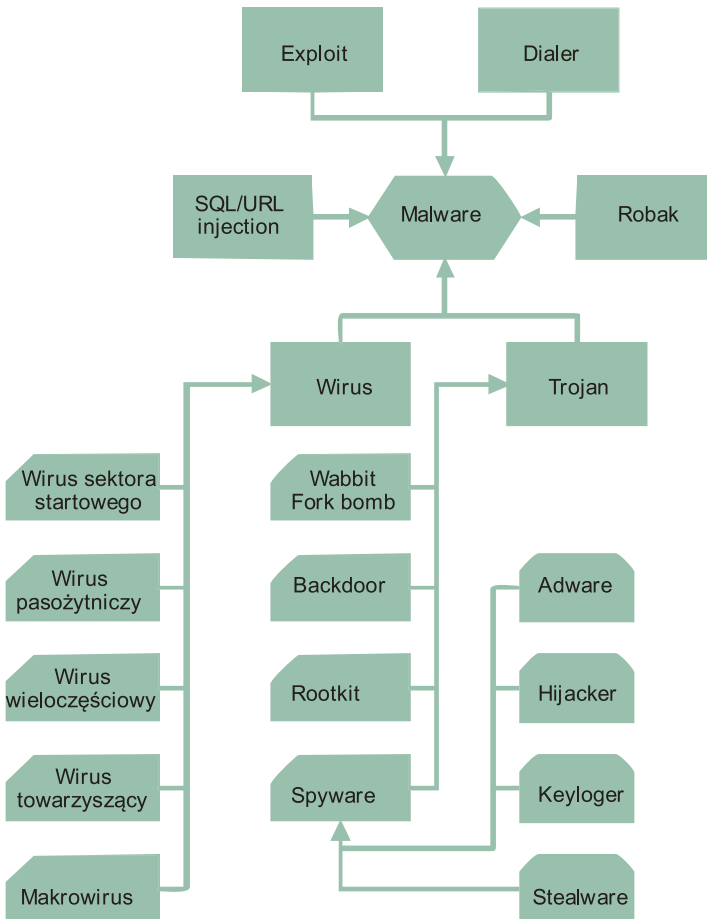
Exploit

Dialer

SQL/URL injection

Malware

Robak

Wirus

Trojan

Wirus sektora startowego

Wabbit Fork bomb

Wirus pasożytniczy

Backdoor

Adware

Wirus wieloczęściowy

Rootkit

Hijacker

Wirus towarzyszący

Spyware

Keyloger

Makrowirus

Stealware